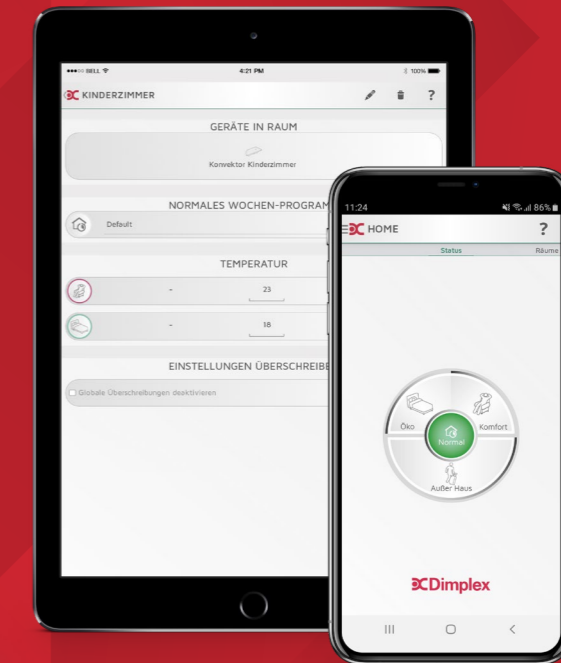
●●●○○ BELL
4:21 PM
100%
KINDERZIMMER
?
GERÄTE IN RAUM
Konvektor Kinderzimmer
NORMALES WOCHEN-PROGRAM
Default
TEMPERATUR
-
23
-
18
EINSTELLUNGEN ÜBERSCHREIBE
Globale Überschreibungen deaktivieren

11:24
86%
HOME
?
Status
Räume
Öko
Komfort
Normal
Außer Haus
Dimplex
|||
○
<